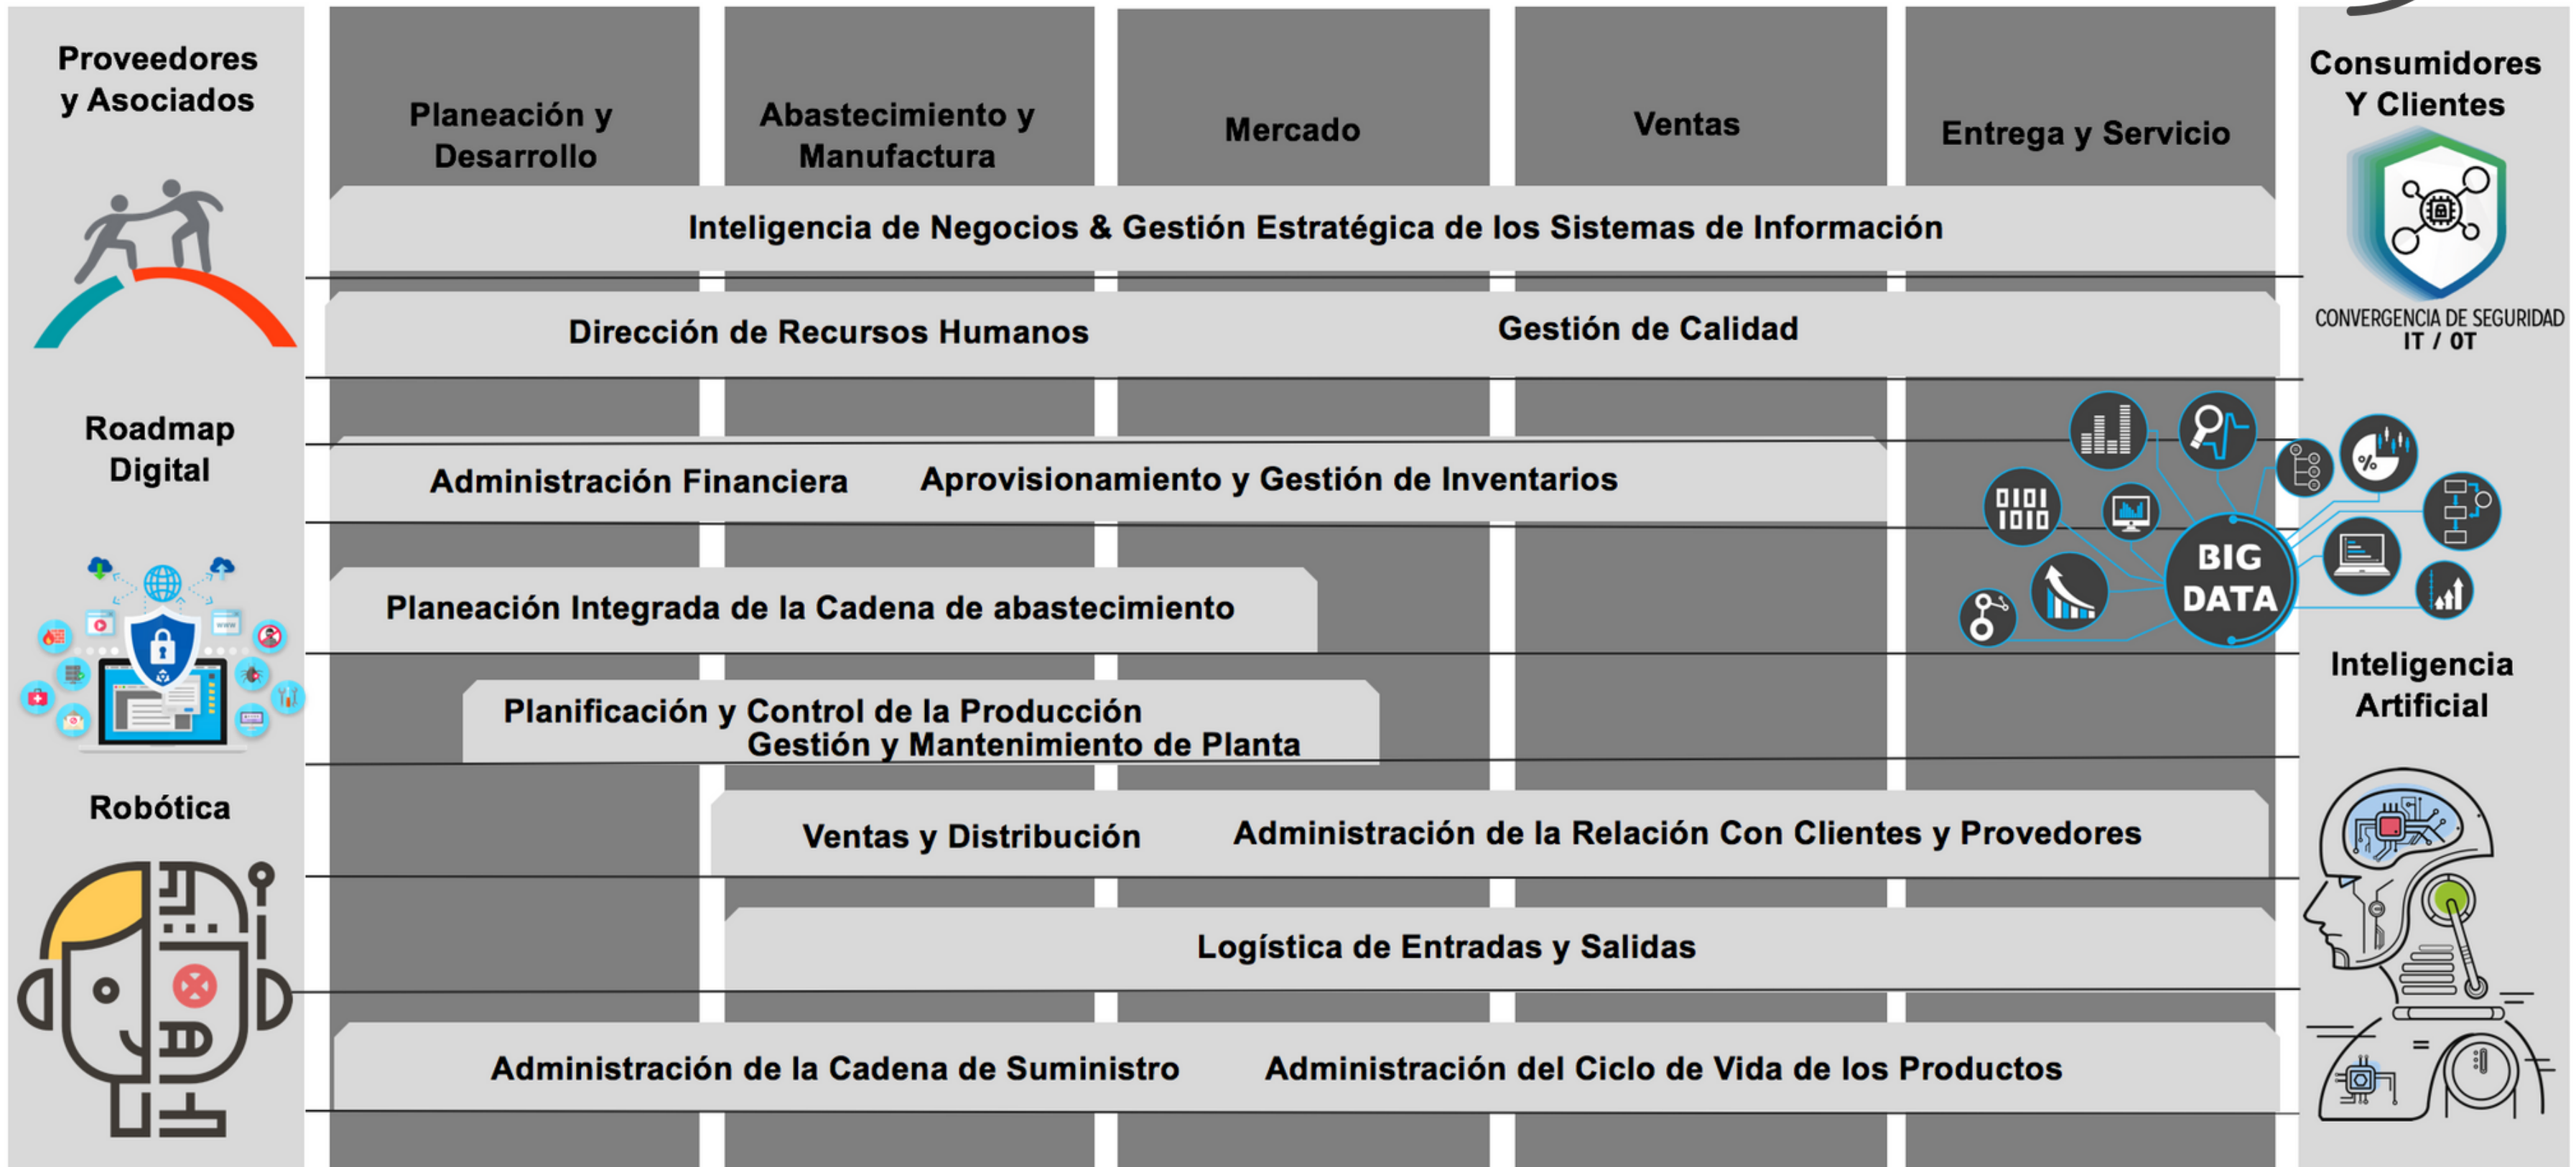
Proveedores y Asociados

Planeación y Desarrollo

Abastecimiento y Manufactura

Mercado

Ventas

Entrega y Servicio

Consumidores Y Clientes

Inteligencia de Negocios & Gestión Estratégica de los Sistemas de Información

CONVERGENCIA DE SEGURIDAD IT / OT

Dirección de Recursos Humanos

Gestión de Calidad

Roadmap Digital

Administración Financiera

Aprovisionamiento y Gestión de Inventarios

0101 1010

BIG DATA

Planeación Integrada de la Cadena de abastecimiento

Inteligencia Artificial

Planificación y Control de la Producción
Gestión y Mantenimiento de Planta

Robótica

Ventas y Distribución

Administración de la Relación Con Clientes y Provedores

Logística de Entradas y Salidas

Administración de la Cadena de Suministro

Administración del Ciclo de Vida de los Productos